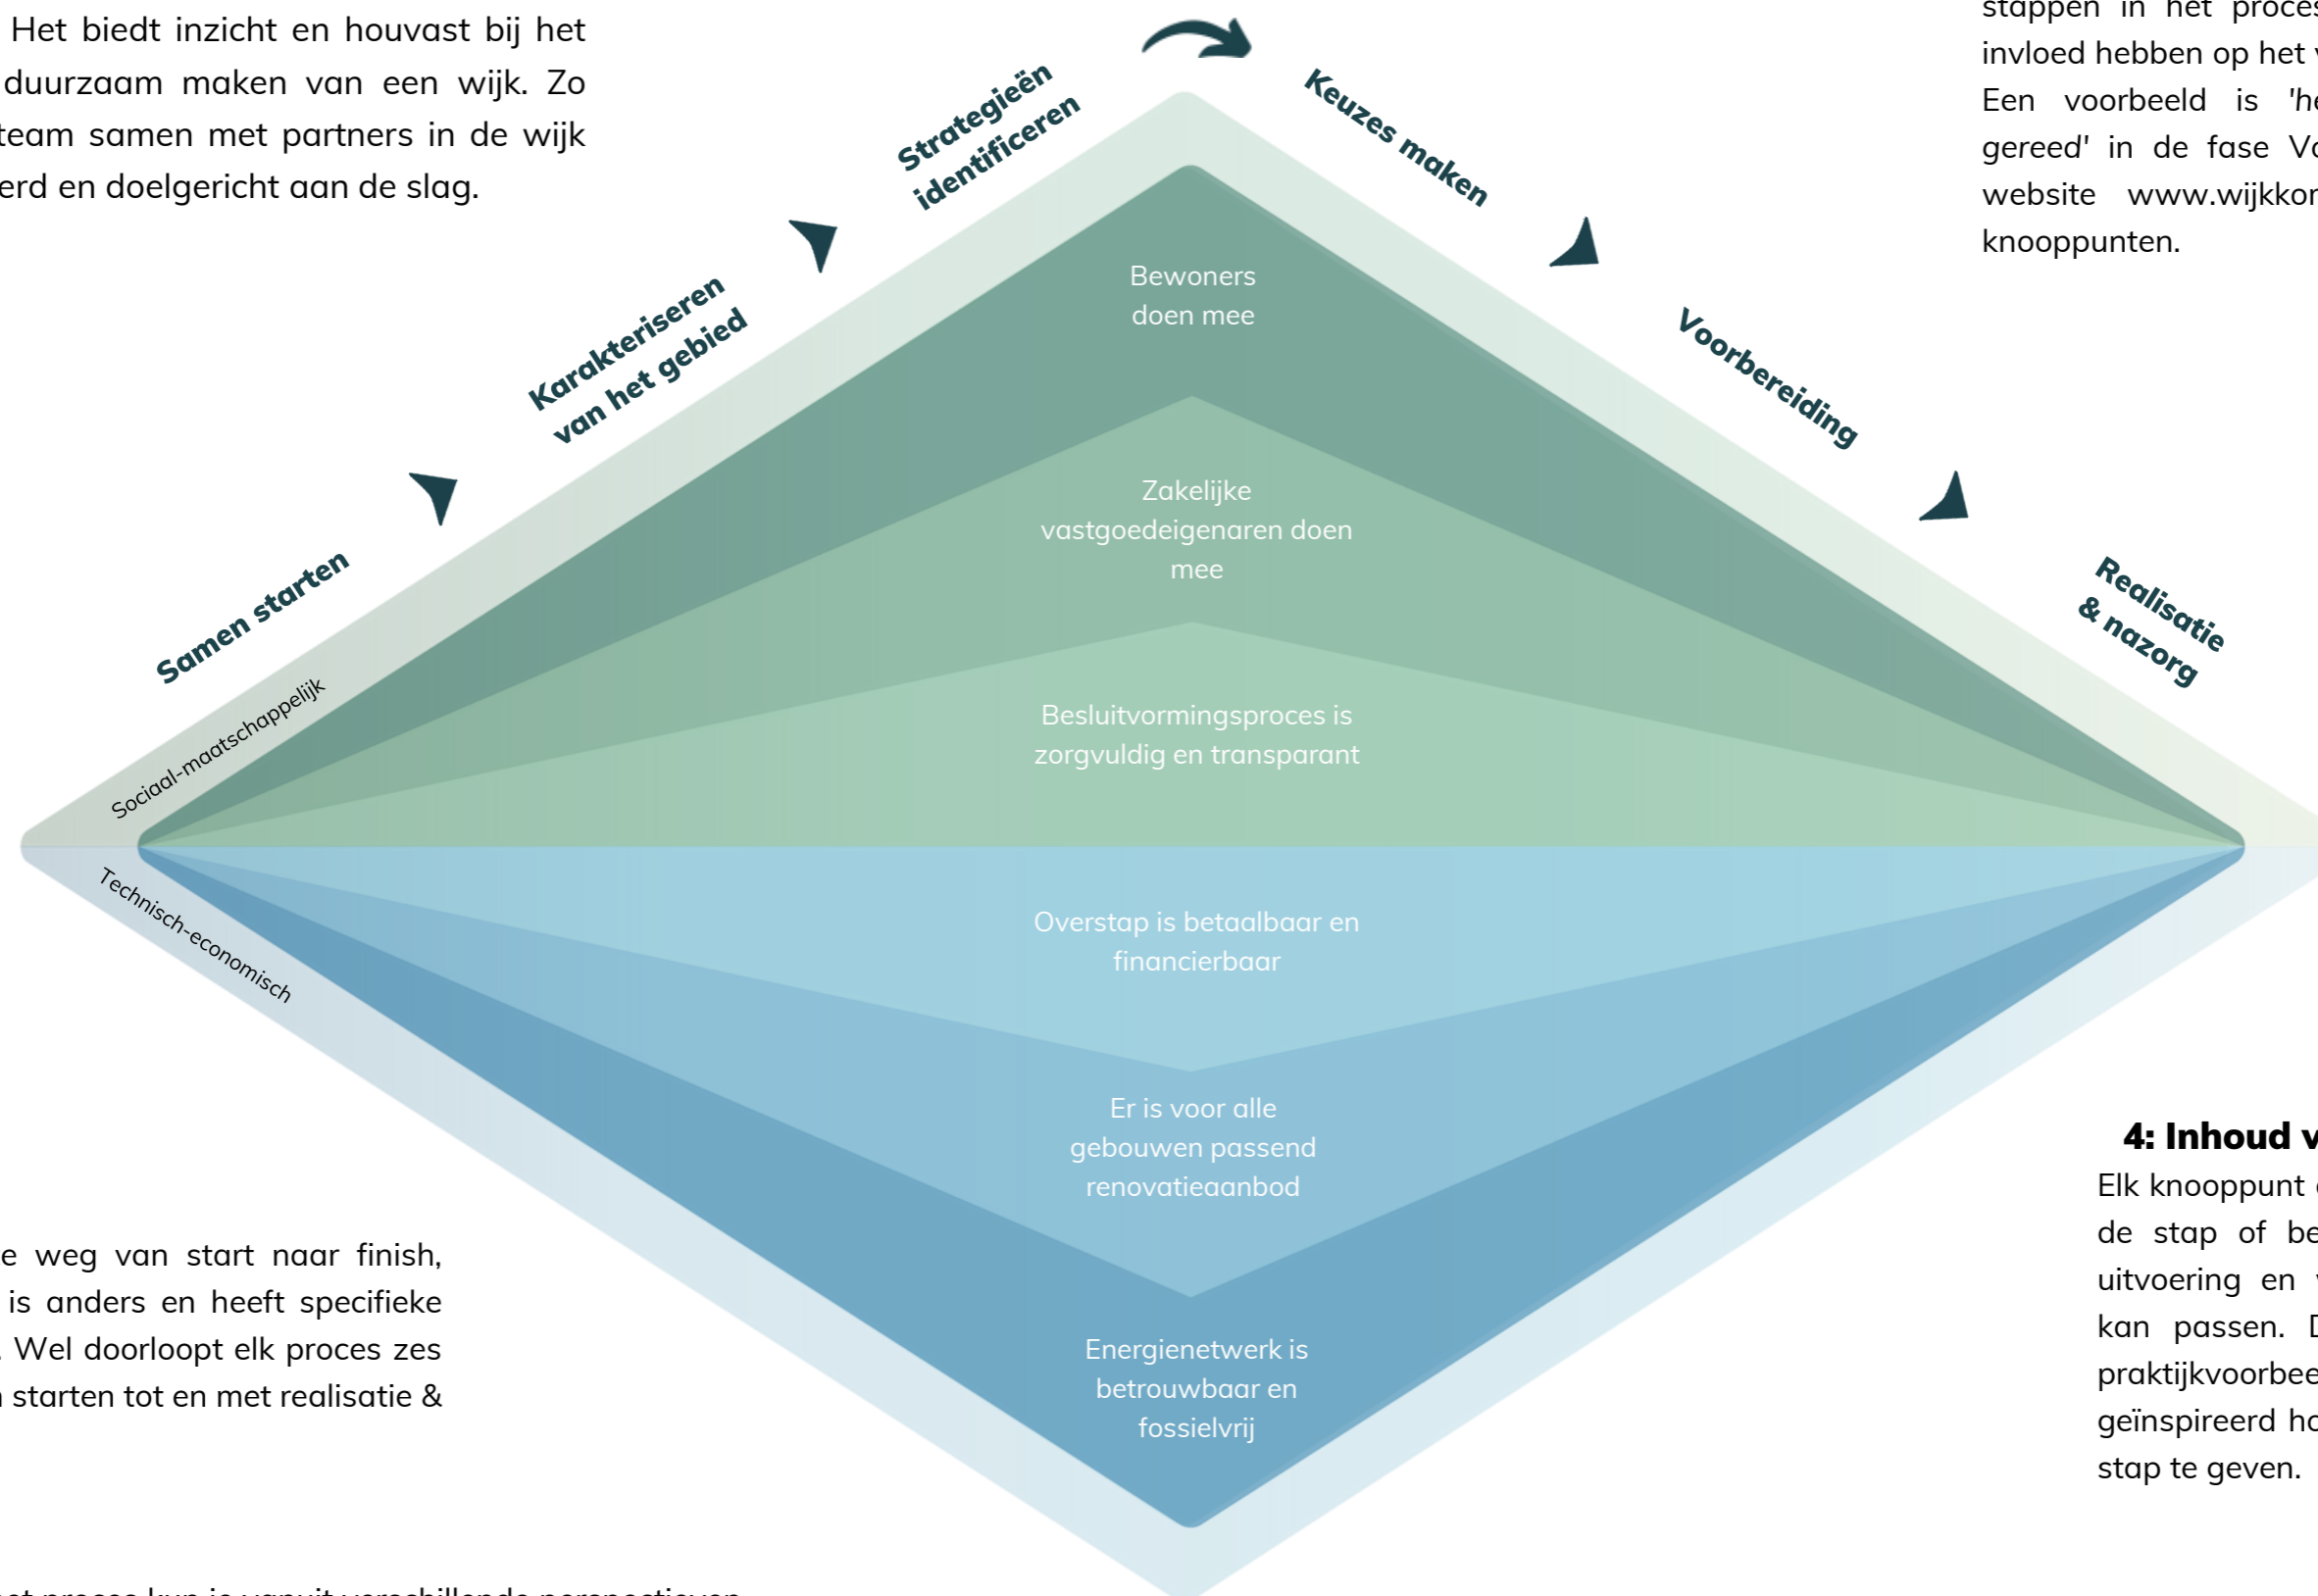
Het biedt inzicht en houvast bij het duurzaam maken van een wijk. Zo team samen met partners in de wijk erd en doelgericht aan de slag.

stappen in het proces invloed hebben op het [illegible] Een voorbeeld is 'he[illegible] gereed' in de fase Vo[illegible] website www.wijkkon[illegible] knooppunten.

Samen starten

Karakteriseren van het gebied

Strategieën identificeren

Keuzes maken

Voorbereiding

Realisatie & nazorg

Sociaal-maatschappelijk

Technisch-economisch

Bewoners doen mee

Zakelijke vastgoedeigenaren doen mee

Besluitvormingsproces is zorgvuldig en transparant

Overstap is betaalbaar en financierbaar

Er is voor alle gebouwen passend renovatieaanbod

Energienetwerk is betrouwbaar en fossielvrij

e weg van start naar finish, is anders en heeft specifieke . Wel doorloopt elk proces zes starten tot en met realisatie &

4: Inhoud v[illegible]

Elk knooppunt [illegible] de stap of be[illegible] uitvoering en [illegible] kan passen. D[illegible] praktijkvoorbee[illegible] geïnspireerd ho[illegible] stap te geven.

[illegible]et proces kun je vanuit verschillende perspectieven